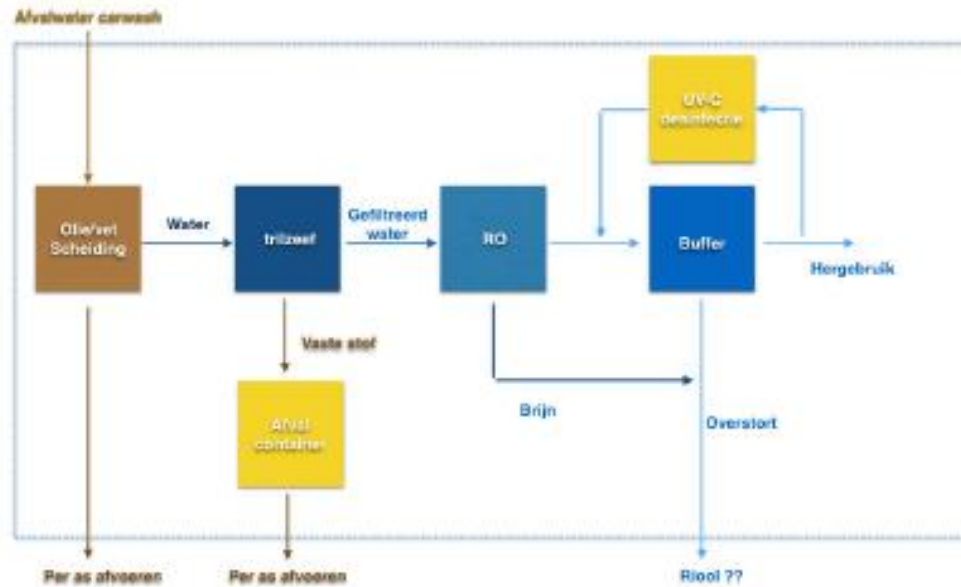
Afvalwater carwash

UV-C desinfectie

Olie/vet Scheiding

Water

trilzeef

Gefiltreerd water

RO

Buffer

Hergebruik

Vaste stof

Afval container

Brijn

Overstort

Per as afvoeren

Per as afvoeren

Riool ??